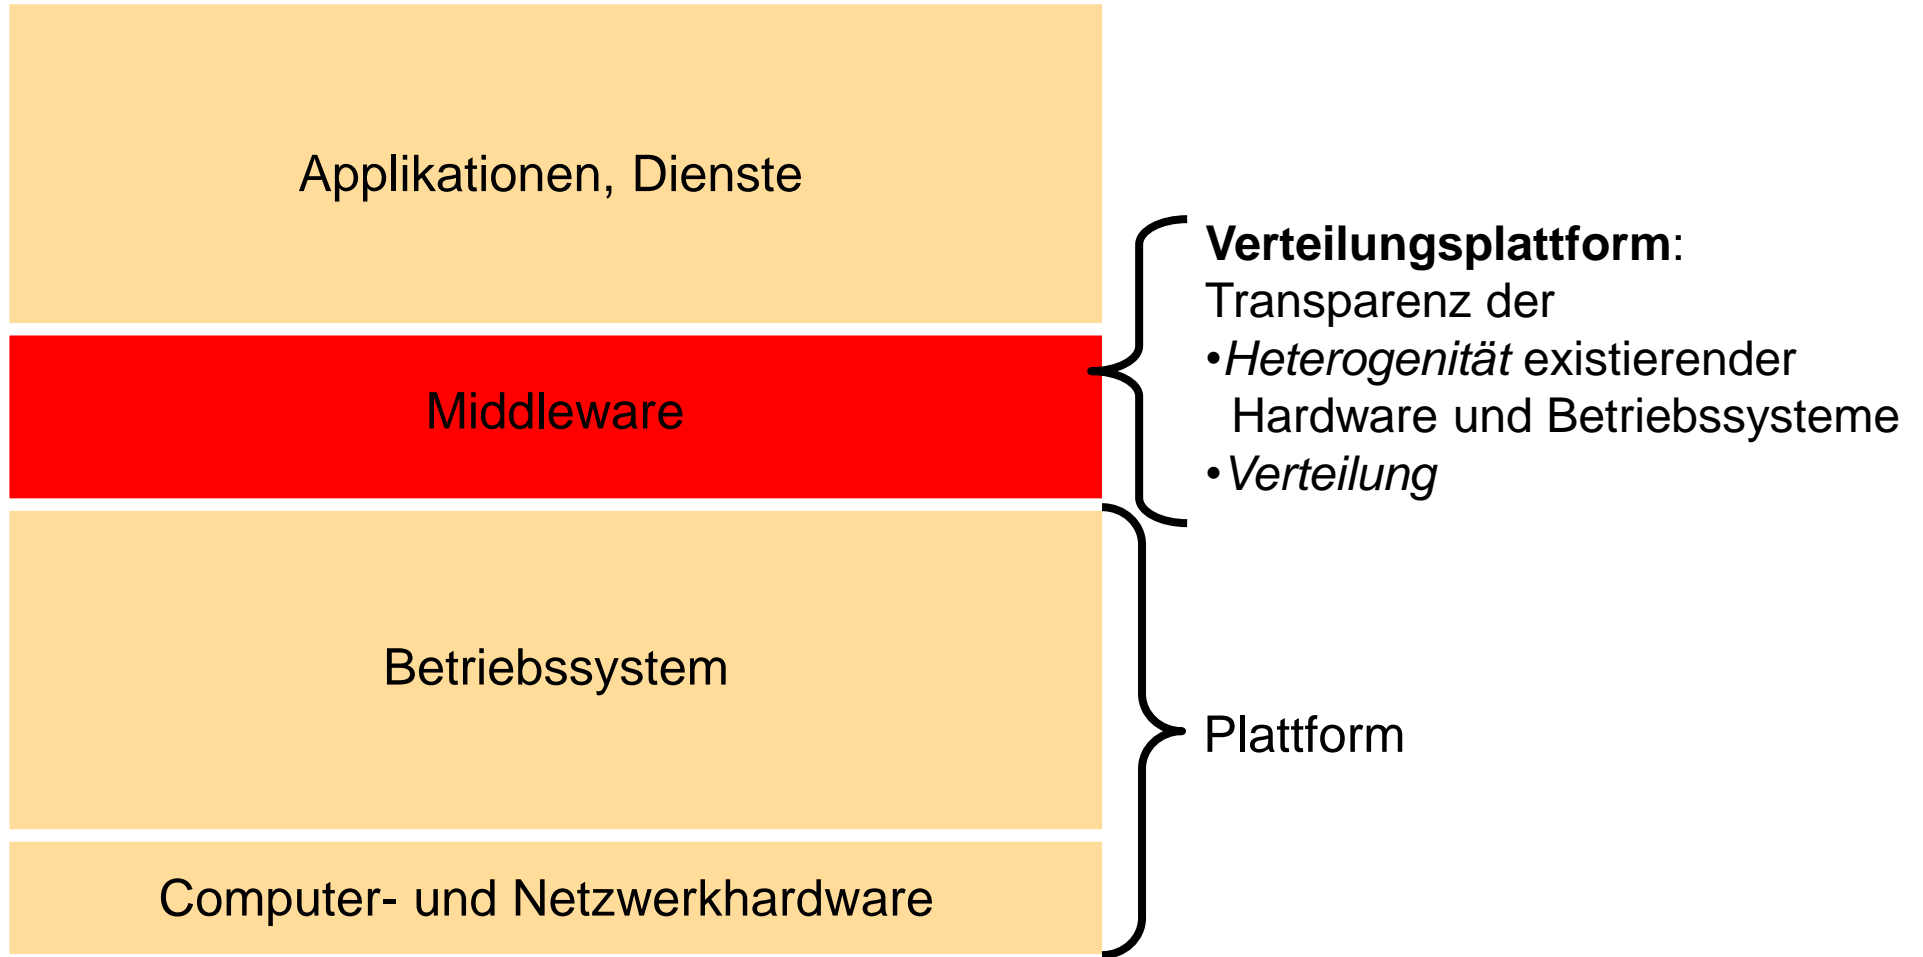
Applikationen, Dienste

Middleware

Betriebssystem

Computer- und Netzwerkhardware

**Verteilungsplattform**:
Transparenz der
•*Heterogenität* existierender Hardware und Betriebssysteme
•*Verteilung*

Plattform